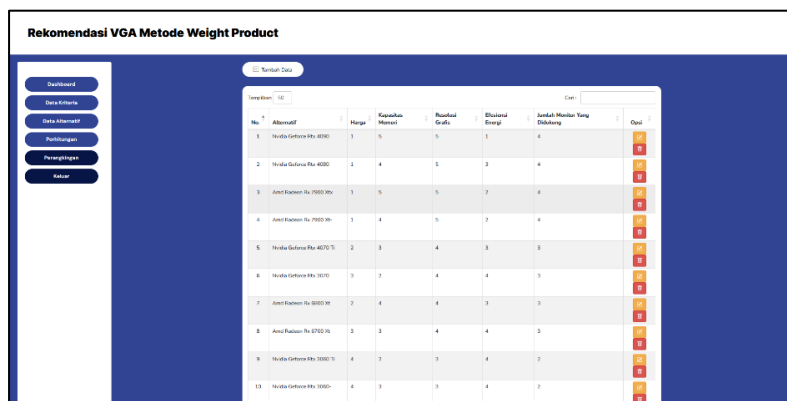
Rekomendasi VGA Metode Weight Product

Dashboard
Data Kriteria
Data Alternatif
Perhitungan
Perangkingan
Keluar

Tambah Data

Tampilkan 10

Cari:

| No. | Alternatif | Harga | Kapasitas Memori | Resolusi Grafis | Efisiensi Energi | Jumlah Monitor Yang Didukung | Opsi |
|---|---|---|---|---|---|---|---|
| 1 | Nvidia Geforce Rtx 4090 | 1 | 5 | 5 | 1 | 4 | |
| 2 | Nvidia Geforce Rtx 4080 | 1 | 4 | 5 | 3 | 4 | |
| 3 | Amd Radeon Rx 7900 Xtx | 1 | 5 | 5 | 2 | 4 | |
| 4 | Amd Radeon Rx 7900 Xt | 1 | 4 | 5 | 2 | 4 | |
| 5 | Nvidia Geforce Rtx 4070 Ti | 2 | 3 | 4 | 3 | 3 | |
| 6 | Nvidia Geforce Rtx 3070 | 3 | 2 | 4 | 4 | 3 | |
| 7 | Amd Radeon Rx 6800 Xt | 2 | 4 | 4 | 3 | 3 | |
| 8 | Amd Radeon Rx 6700 Xt | 3 | 3 | 4 | 4 | 3 | |
| 9 | Nvidia Geforce Rtx 3080 Ti | 4 | 2 | 3 | 4 | 2 | |
| 10 | Nvidia Geforce Rtx 3060 | 4 | 3 | 3 | 4 | 2 | |